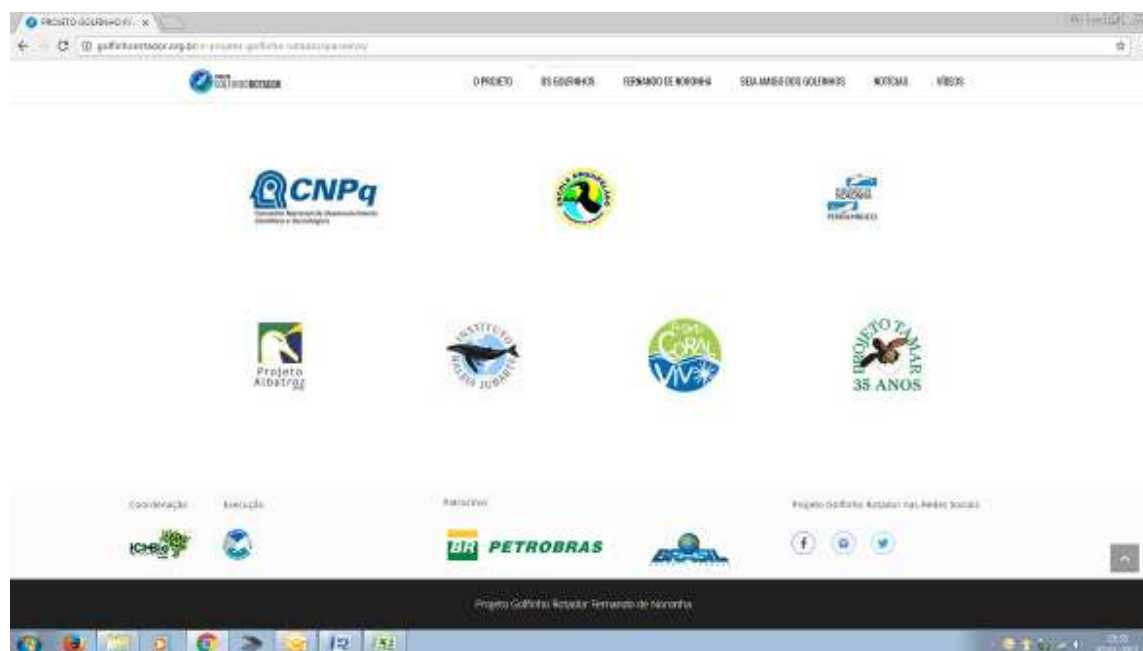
PROJETO GOLFINHO RO... ×

golfinhorotador.org.br/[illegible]

O PROJETO   OS GOLFINHOS   FERNANDO DE NORONHA   SEJA AMIGO DOS GOLFINHOS   NOTÍCIAS   VÍDEOS

CNPq
Conselho Nacional de Desenvolvimento Científico e Tecnológico

Projeto Albatroz

INSTITUTO BALEIA JUBARTE

Projeto CORAL VIVO

PROJETO TAMAR 35 ANOS

Coordenação   Execução

ICMBio

Patrocínio

BR PETROBRAS

BRASIL

Projeto Golfinho Rotador nas Redes Sociais

Projeto Golfinho Rotador Fernando de Noronha